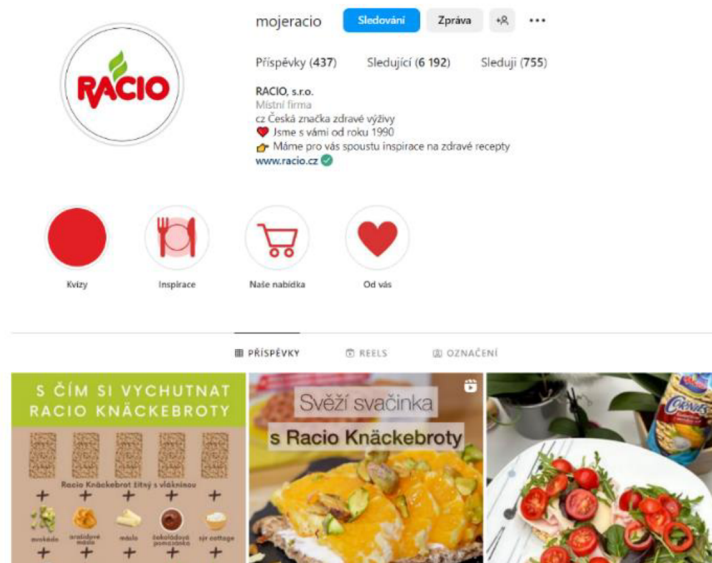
RACIO

mojeracio Sledování Zpráva

Příspěvky (437) Sledující (6 192) Sleduji (755)

RACIO, s.r.o.
Místní firma
cz Česká značka zdravé výživy
❤ Jsme s vámi od roku 1990
👉 Máme pro vás spoustu inspirace na zdravé recepty
www.racio.cz

Kvízy
Inspirace
Naše nabídka
Od vás

PŘÍSPĚVKY REELS OZNAČENÍ

S ČÍM SI VYCHUTNAT RACIO KNÄCKEBROTY

Racio Knäckebrot žitný s vlákninou

mrkev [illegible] máslo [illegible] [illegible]

Svěží svačinka
s Racio Knäckebroty

Racio
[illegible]